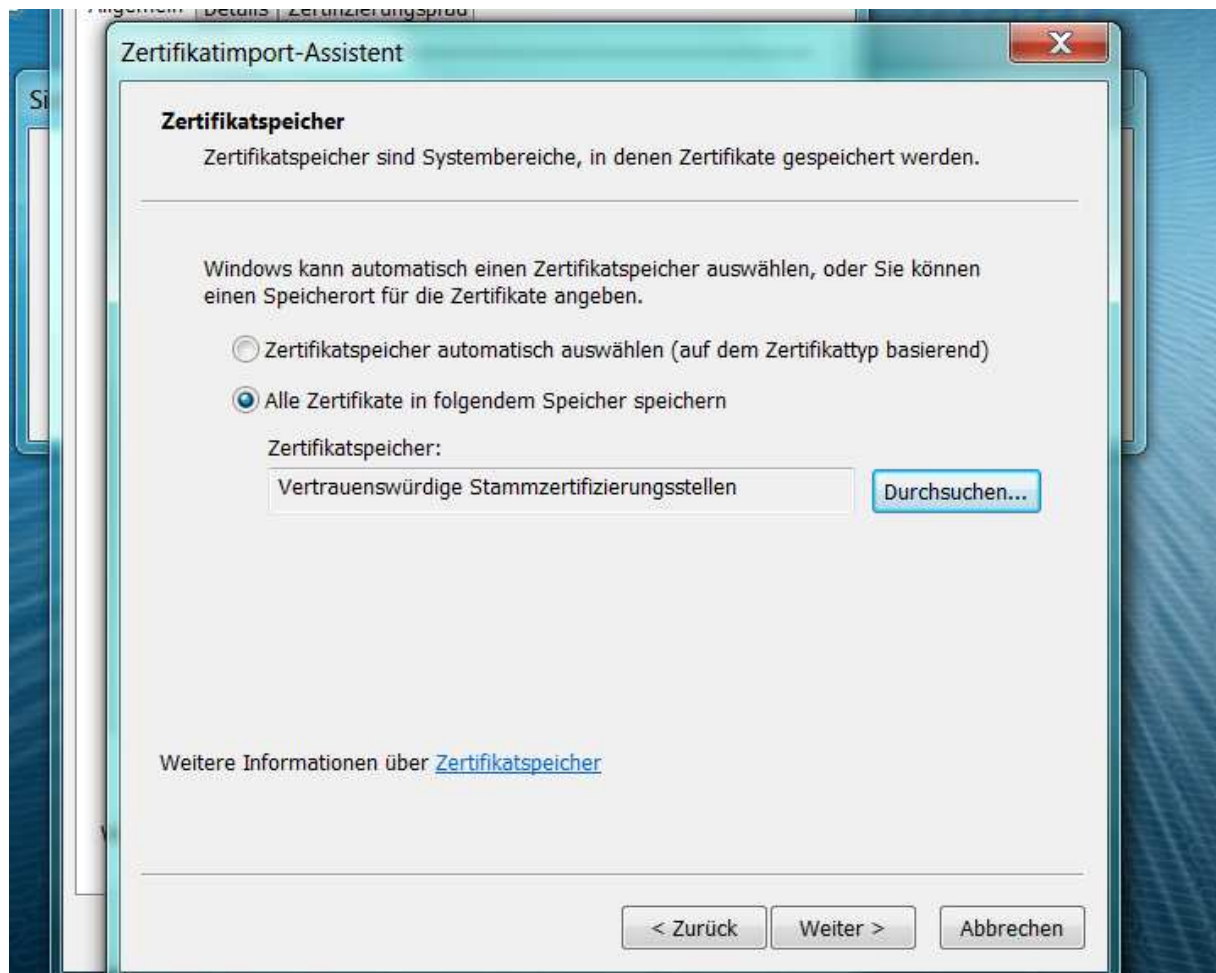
Allgemein | Details | Zertifizierungspfad

Zertifikatimport-Assistent

Zertifikatspeicher

Zertifikatspeicher sind Systembereiche, in denen Zertifikate gespeichert werden.

Windows kann automatisch einen Zertifikatspeicher auswählen, oder Sie können einen Speicherort für die Zertifikate angeben.

Zertifikatspeicher automatisch auswählen (auf dem Zertifikattyp basierend)

Alle Zertifikate in folgendem Speicher speichern

Zertifikatspeicher:

Vertrauenswürdige Stammzertifizierungsstellen

Durchsuchen...

Weitere Informationen über Zertifikatspeicher

< Zurück

Weiter >

Abbrechen